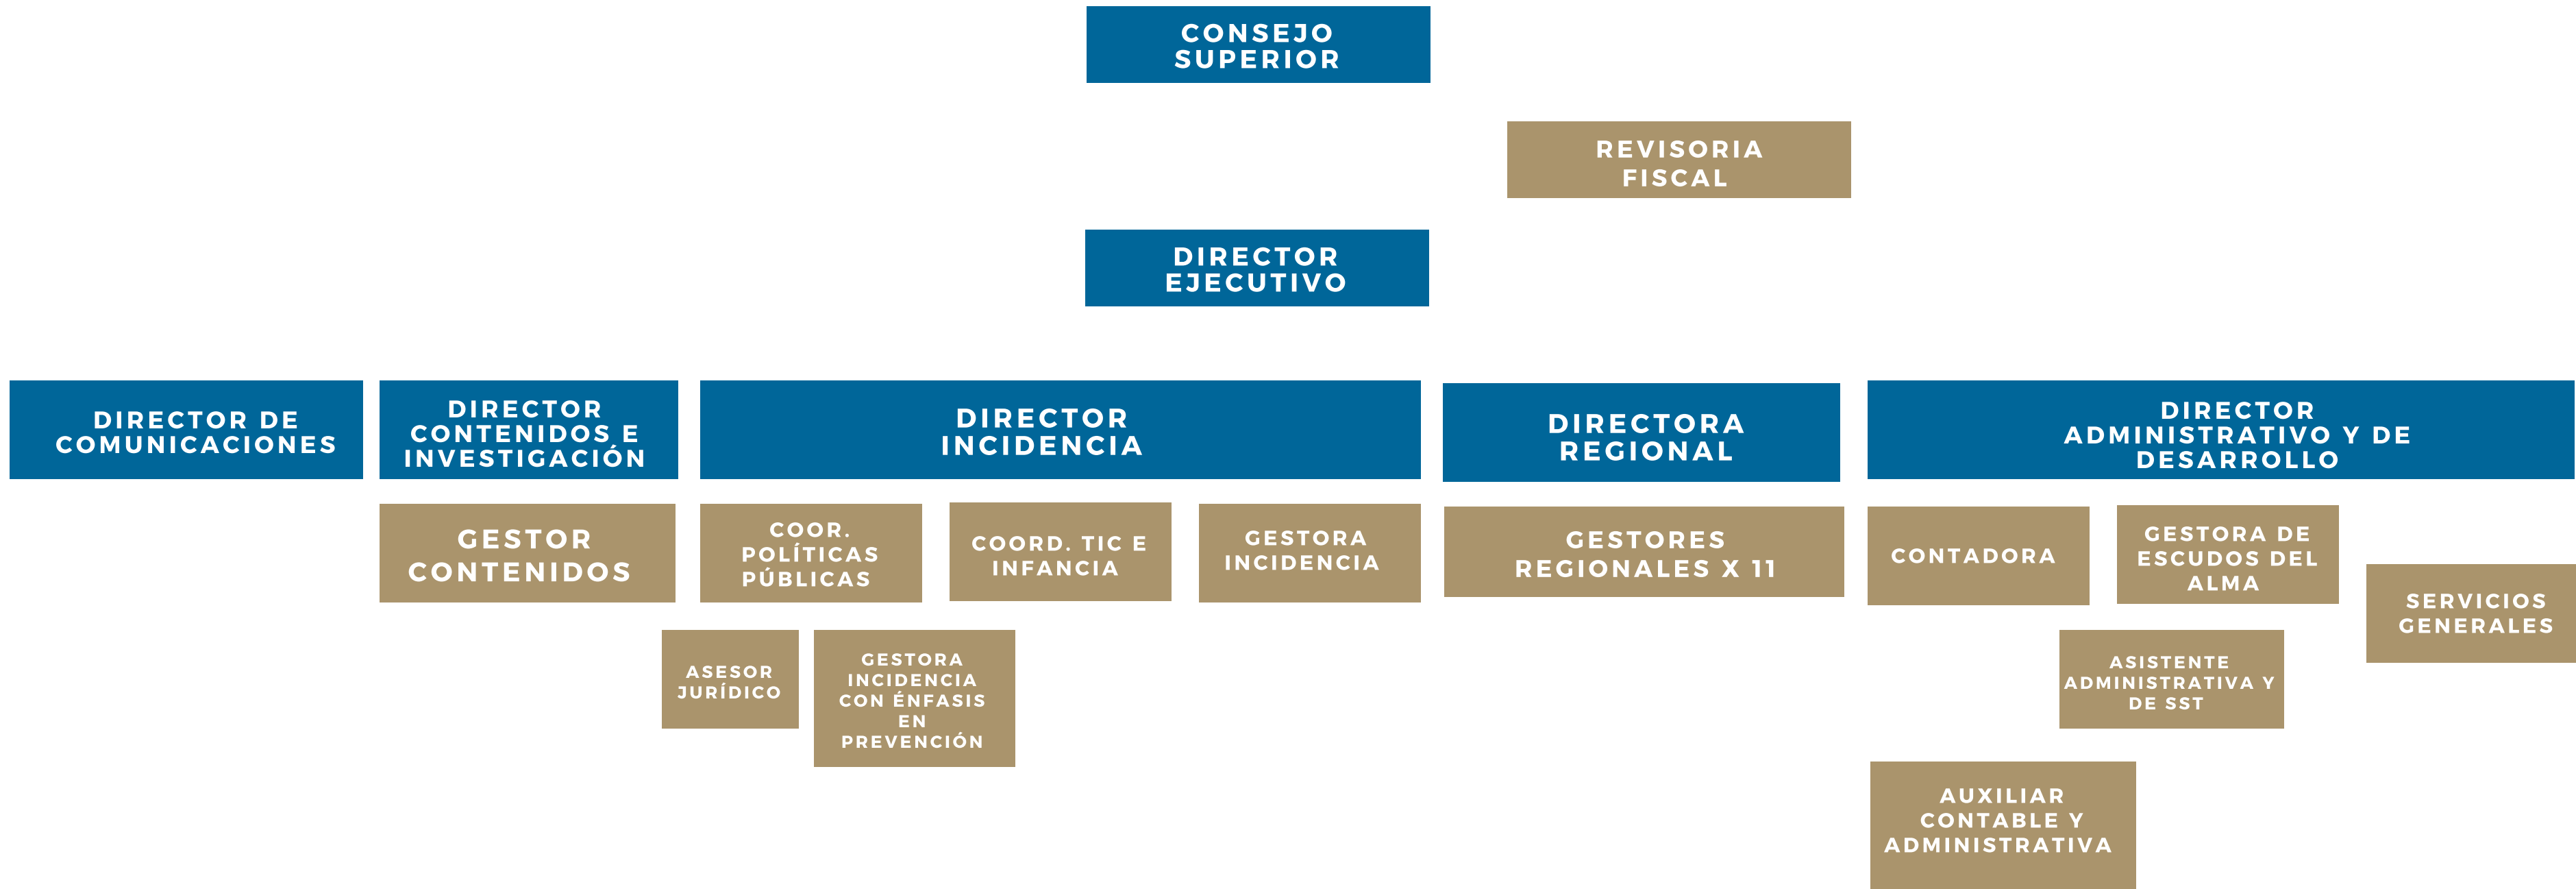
CONSEJO SUPERIOR

REVISORIA FISCAL

DIRECTOR EJECUTIVO

DIRECTOR DE COMUNICACIONES

DIRECTOR CONTENIDOS E INVESTIGACIÓN

DIRECTOR INCIDENCIA

DIRECTORA REGIONAL

DIRECTOR ADMINISTRATIVO Y DE DESARROLLO

GESTOR CONTENIDOS

COOR. POLÍTICAS PÚBLICAS

COORD. TIC E INFANCIA

GESTORA INCIDENCIA

GESTORES REGIONALES X 11

CONTADORA

GESTORA DE ESCUDOS DEL ALMA

SERVICIOS GENERALES

ASESOR JURÍDICO

GESTORA INCIDENCIA CON ÉNFASIS EN PREVENCIÓN

ASISTENTE ADMINISTRATIVA Y DE SST

AUXILIAR CONTABLE Y ADMINISTRATIVA